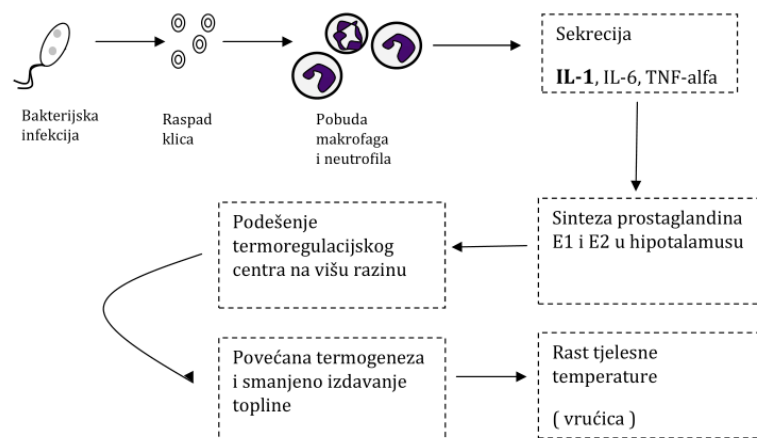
Bakterijska infekcija

Raspad klica

Pobuda makrofaga i neutrofila

Sekrecija

**IL-1**, IL-6, TNF-alfa

Sinteza prostaglandina E1 i E2 u hipotalamusu

Podešenje termoregulacijskog centra na višu razinu

Povećana termogeneza i smanjeno izdavanje topline

Rast tjelesne temperature

( vrućica )